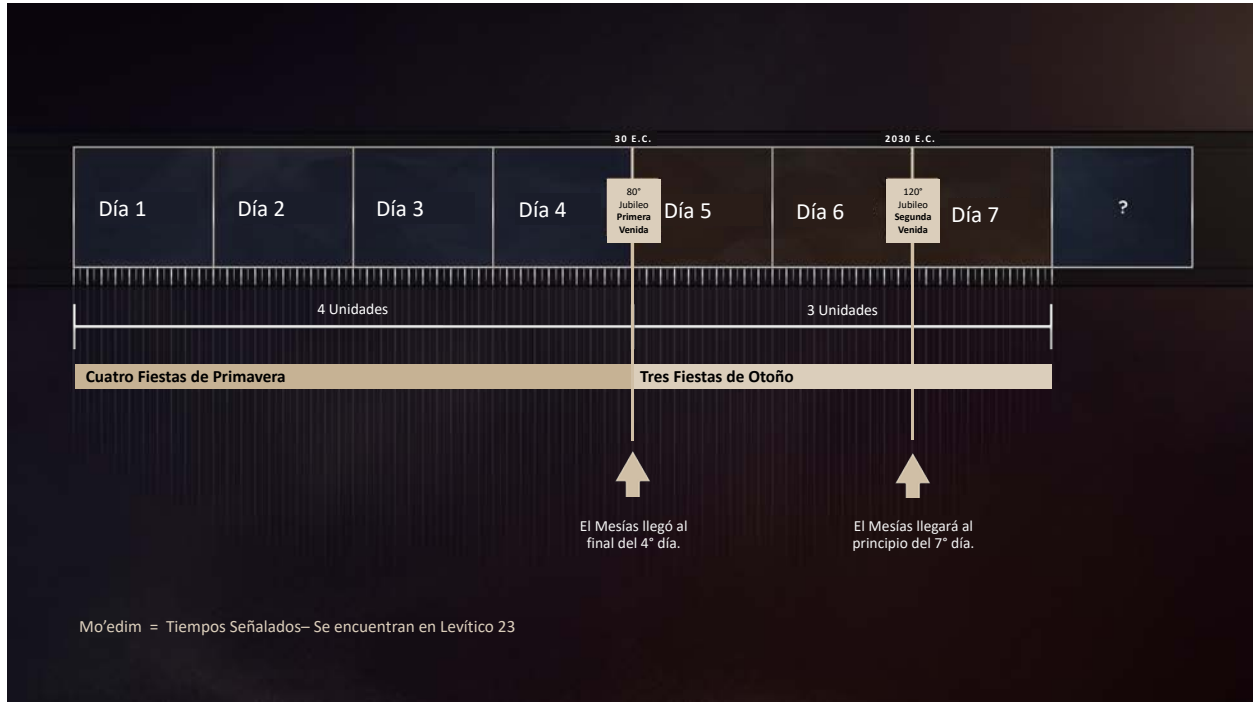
30 E.C.

2030 E.C.

Día 1

Día 2

Día 3

Día 4

80°
Jubileo
Primera
Venida

Día 5

Día 6

120°
Jubileo
Segunda
Venida

Día 7

?

4 Unidades

3 Unidades

Cuatro Fiestas de Primavera

Tres Fiestas de Otoño

El Mesías llegó al final del 4° día.

El Mesías llegará al principio del 7° día.

Mo'edim = Tiempos Señalados– Se encuentran en Levítico 23